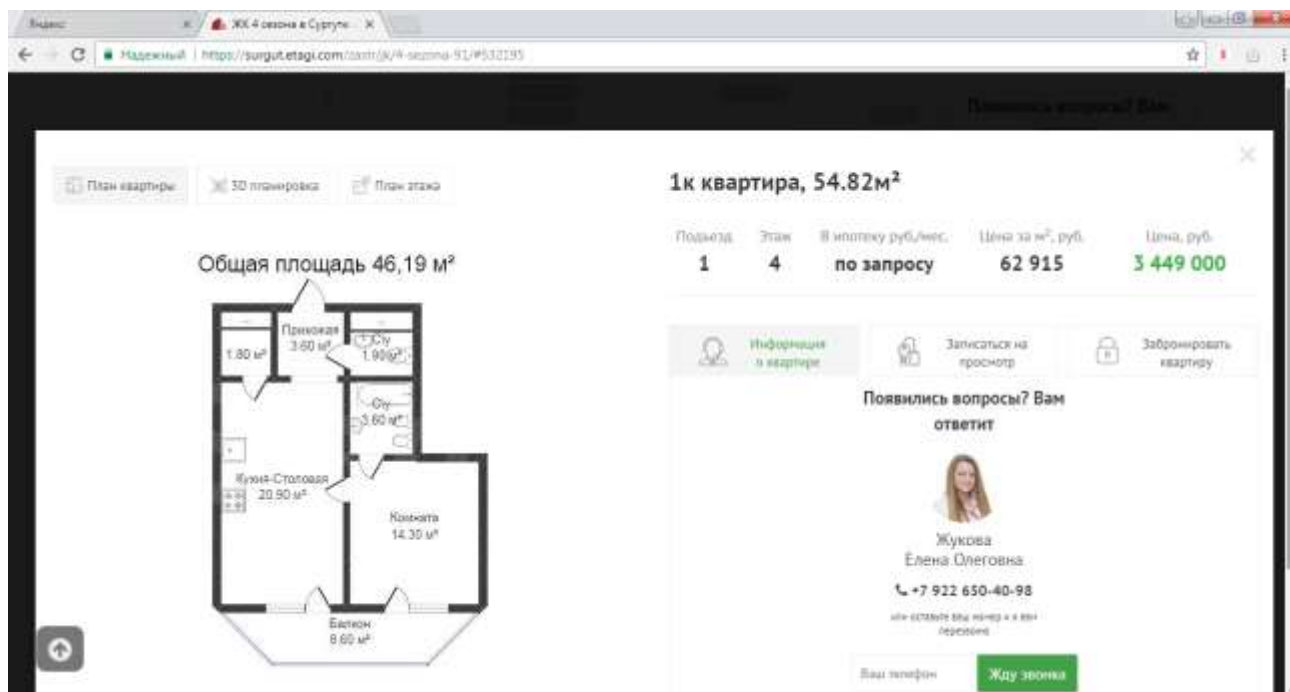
Яндекс
ЖК 4 сезона в Сургуте
Надежный | https://surgut.etagi.com/zastr/jk/4-sezona-91/#532195

План квартиры
3D планировка
План этажа

Общая площадь 46,19 м²

Прихожая 3.60 м²
С/у 1.90 м²
1.80 м²
С/у 3.60 м²
Кухня-Столовая 20.90 м²
Комната 14.30 м²
Балкон 8.60 м²

1к квартира, 54.82м²

| Подъезд | Этаж | В ипотеку руб./мес. | Цена за м², руб. | Цена, руб. |
|---|---|---|---|---|
| 1 | 4 | по запросу | 62 915 | 3 449 000 |

Информация о квартире
Записаться на просмотр
Забронировать квартиру

Появились вопросы? Вам ответит

Жукова Елена Олеговна
+7 922 650-40-98
или оставьте ваш номер и я вам перезвоню

Ваш телефон
Жду звонка